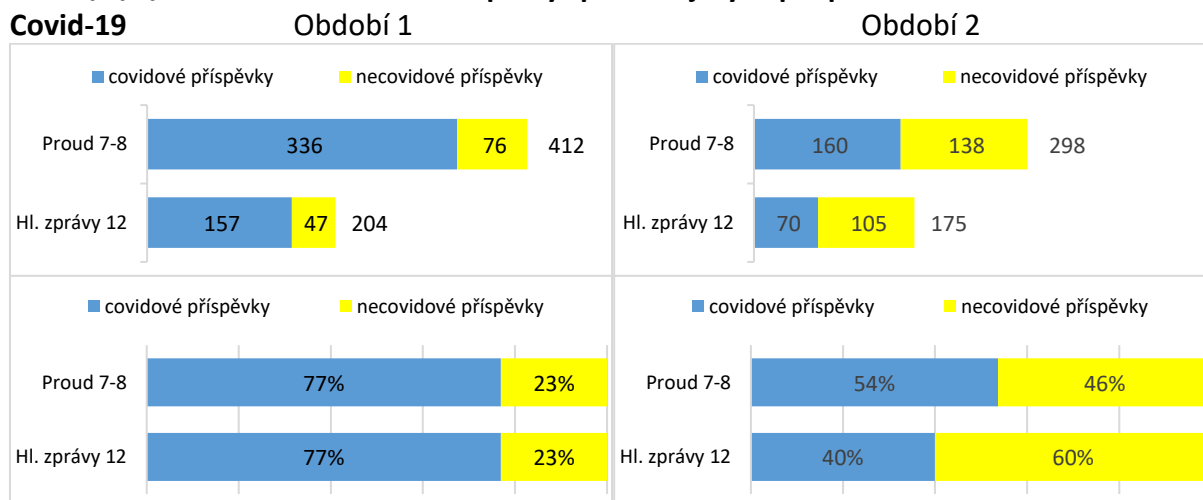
Covid-19 Období 1 Období 2

covidové příspěvky necovidové příspěvky

Proud 7-8 336 76 412

Hl. zprávy 12 157 47 204

covidové příspěvky necovidové příspěvky

Proud 7-8 160 138 298

Hl. zprávy 12 70 105 175

covidové příspěvky necovidové příspěvky

Proud 7-8 77% 23%

Hl. zprávy 12 77% 23%

covidové příspěvky necovidové příspěvky

Proud 7-8 54% 46%

Hl. zprávy 12 40% 60%